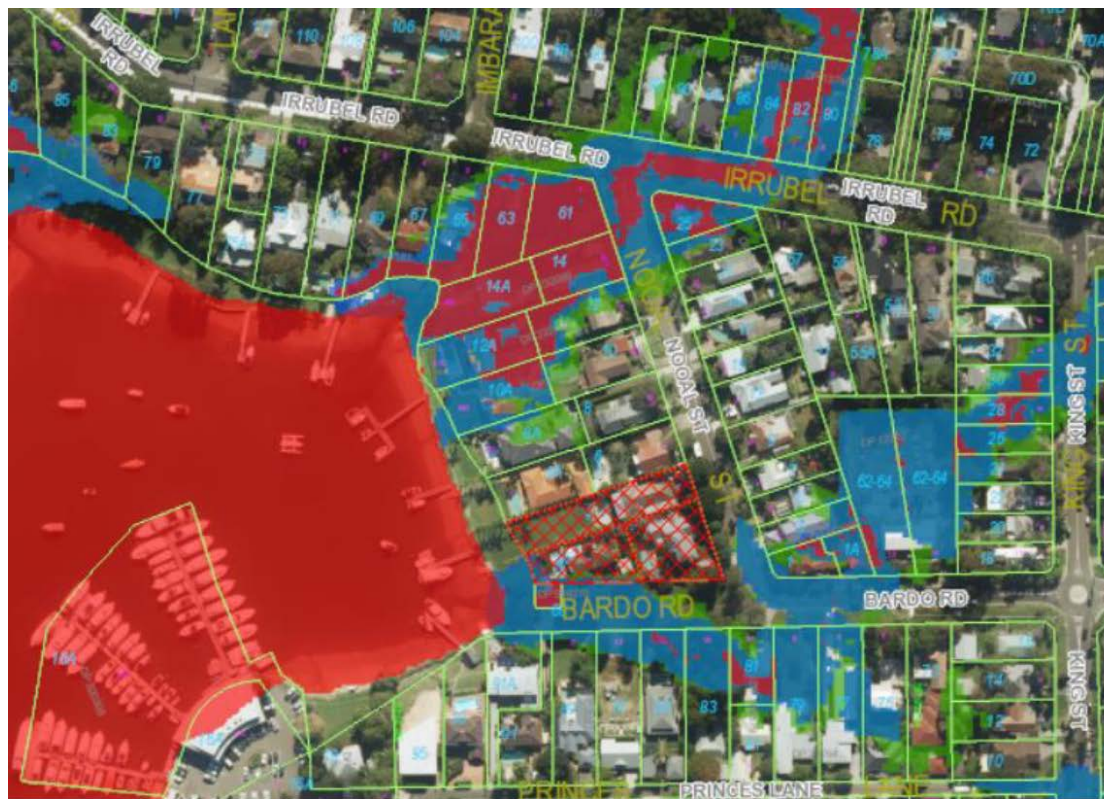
IRRUBEL RD
IRRUBEL RD
IRRUBEL RD
IRRUBEL RD
IRRUBEL RD
IMBARA
110
106
104
85
83
79
77
67
65
63
61
14
14A
12A
10A
8
96
84
82
80
78
76
74
72
70D
NOOAL
NOOAL ST
ST
62-64
62-64
28
26
20
18
1A
KING ST
KING ST
KING ST
BARDO RD
BARDO RD
81
83
79
95
14
12
10
PRINCES
PRINCES LANE
LANE